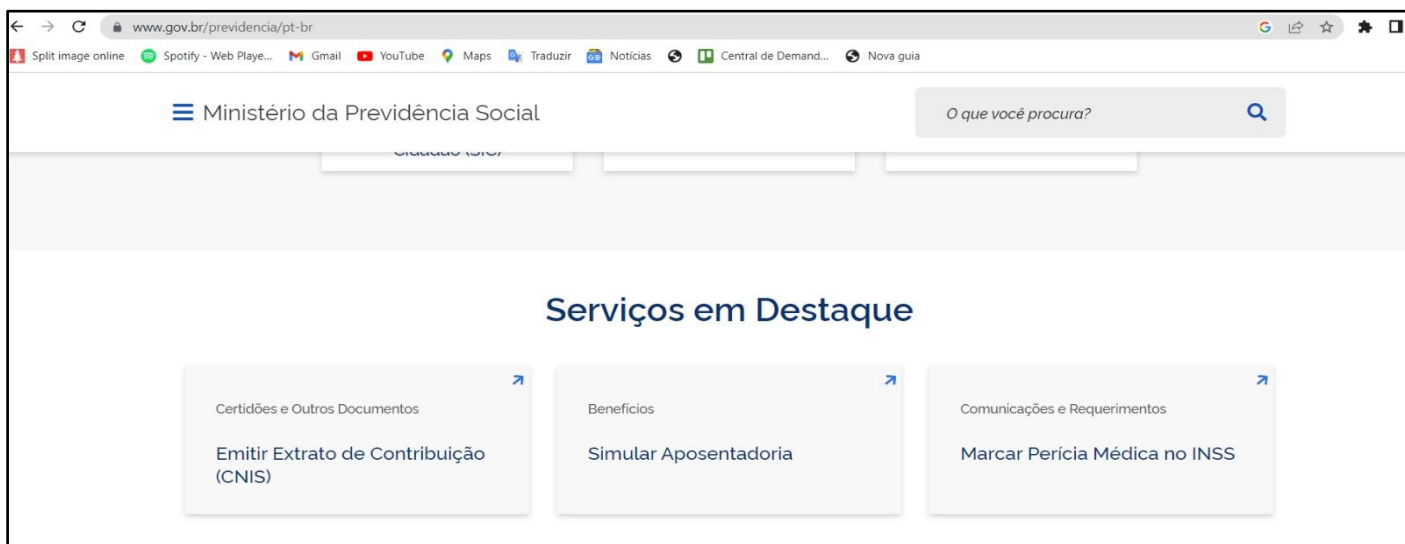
www.gov.br/previdencia/pt-br

Split image online Spotify - Web Playe... Gmail YouTube Maps Traduzir Notícias Central de Demand... Nova guia

Ministério da Previdência Social

O que você procura?

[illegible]

Serviços em Destaque

Certidões e Outros Documentos

Emitir Extrato de Contribuição (CNIS)

Benefícios

Simular Aposentadoria

Comunicações e Requerimentos

Marcar Perícia Médica no INSS